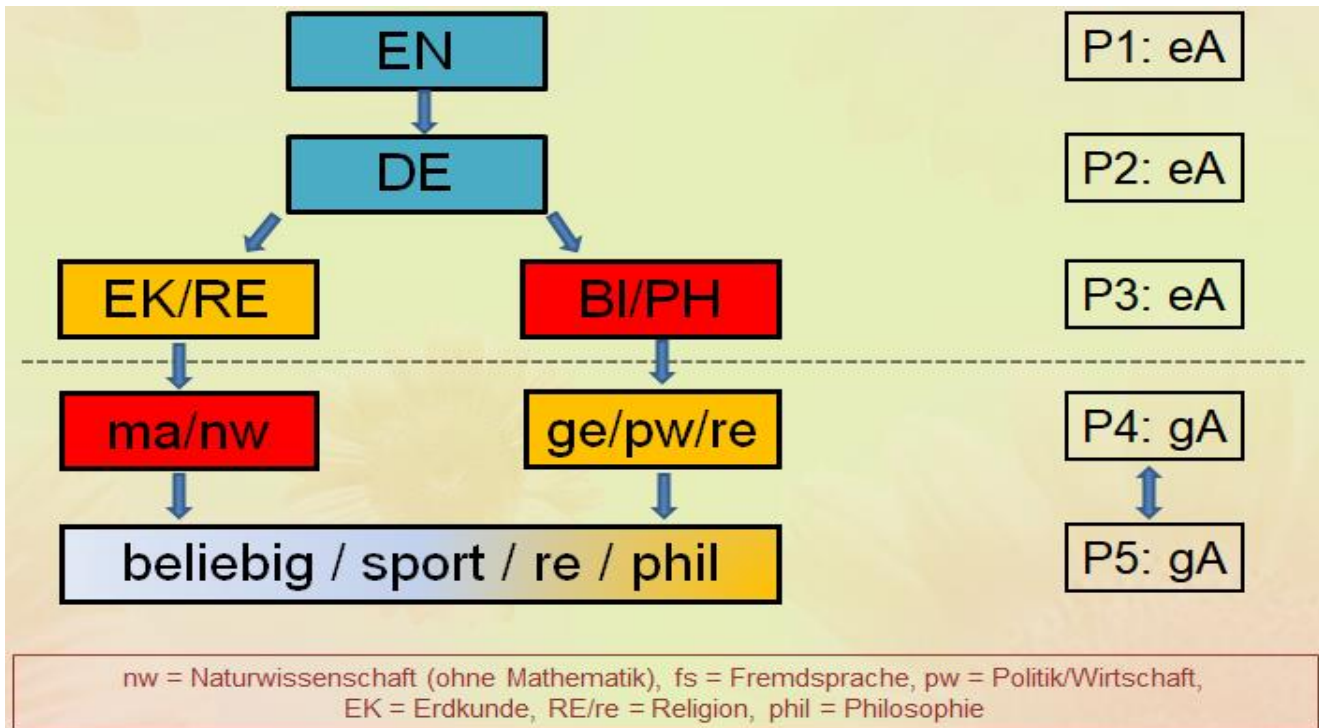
EN

P1: eA

DE

P2: eA

EK/RE

BI/PH

P3: eA

ma/nw

ge/pw/re

P4: gA

beliebig / sport / re / phil

P5: gA

nw = Naturwissenschaft (ohne Mathematik), fs = Fremdsprache, pw = Politik/Wirtschaft, EK = Erdkunde, RE/re = Religion, phil = Philosophie